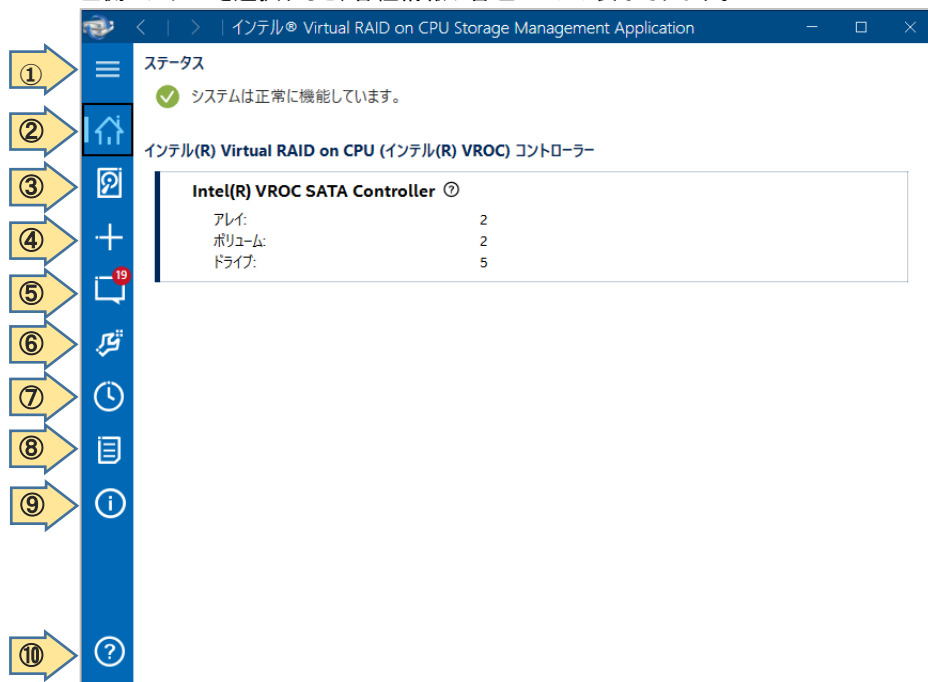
インテル® Virtual RAID on CPU Storage Management Application

①
②
③
④
⑤
⑥
⑦
⑧
⑨
⑩

19

ステータス

システムは正常に機能しています。

インテル(R) Virtual RAID on CPU (インテル(R) VROC) コントローラー

Intel(R) VROC SATA Controller

| | |
|---|---|
| アレイ: | 2 |
| ボリューム: | 2 |
| ドライブ: | 5 |